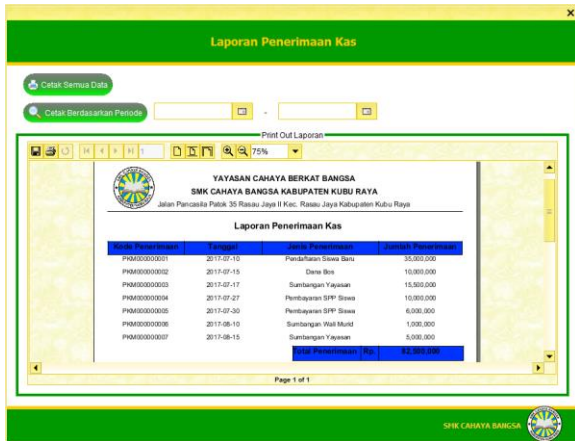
×

Laporan Penerimaan Kas

Cetak Semua Data

Cetak Berdasarkan Periode -

Print Out Laporan

1

75%

YAYASAN CAHAYA BERKAT BANGSA
SMK CAHAYA BANGSA KABUPATEN KUBU RAYA
Jalan Pancasila Patok 35 Rasau Jaya II Kec. Rasau Jaya Kabupaten Kubu Raya

Laporan Penerimaan Kas

| Kode Penerimaan | Tanggal | Jenis Penerimaan | Jumlah Penerimaan |
|---|---|---|---|
| PKM000000001 | 2017-07-10 | Pendaftaran Siswa Baru | 35,000,000 |
| PKM000000002 | 2017-07-15 | Dana Bos | 10,000,000 |
| PKM000000003 | 2017-07-17 | Sumbangan Yayasan | 15,500,000 |
| PKM000000004 | 2017-07-27 | Pembayaran SPP Siswa | 10,000,000 |
| PKM000000005 | 2017-07-30 | Pembayaran SPP Siswa | 6,000,000 |
| PKM000000006 | 2017-08-10 | Sumbangan Wali Murid | 1,000,000 |
| PKM000000007 | 2017-08-15 | Sumbangan Yayasan | 5,000,000 |
| | | Total Penerimaan Rp. | 82,500,000 |

Page 1 of 1

SMK CAHAYA BANGSA